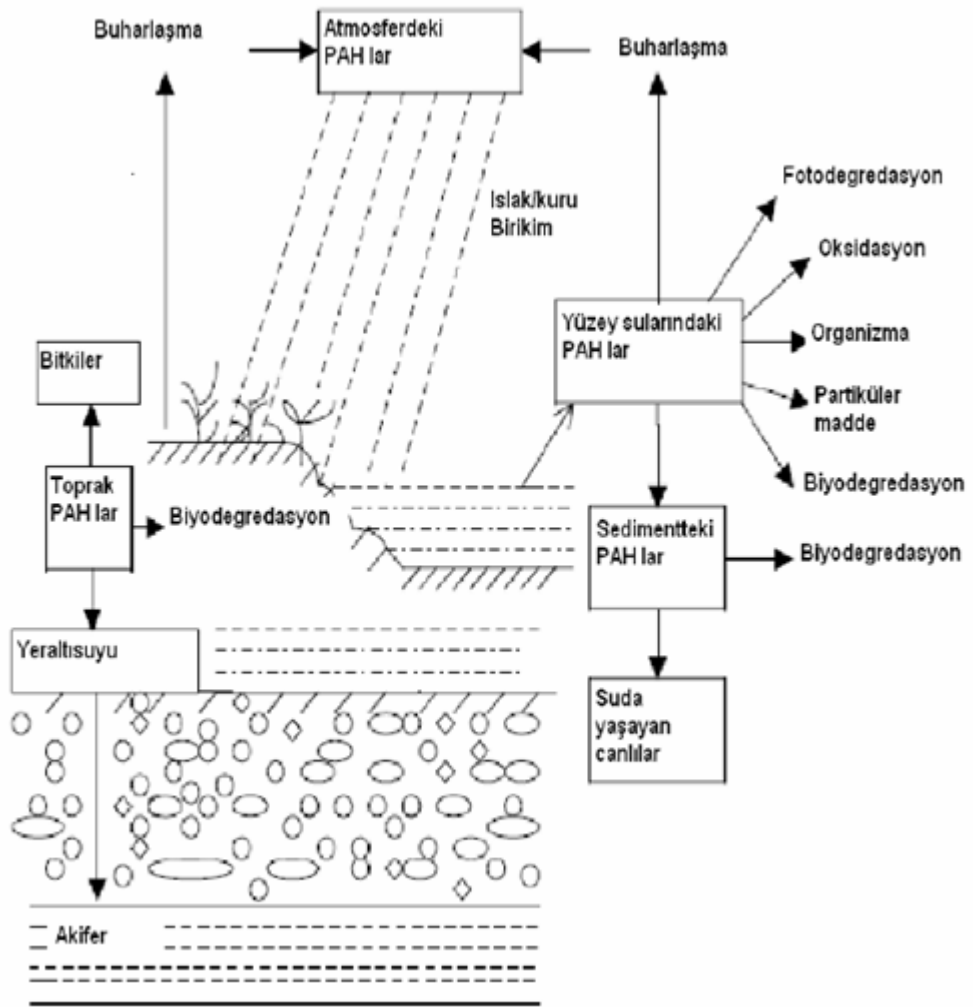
Buharlaşma

Atmosferdeki PAH lar

Buharlaşma

Islak/kuru Birikim

Fotodegredasyon

Oksidasyon

Yüzey sularındaki PAH lar

Organizma

Partiküler madde

Bitkiler

Biyodegredasyon

Toprak PAH lar

Biyodegredasyon

Sedimentteki PAH lar

Biyodegredasyon

Yeraltısuyu

Suda yaşayan canlılar

Akifer